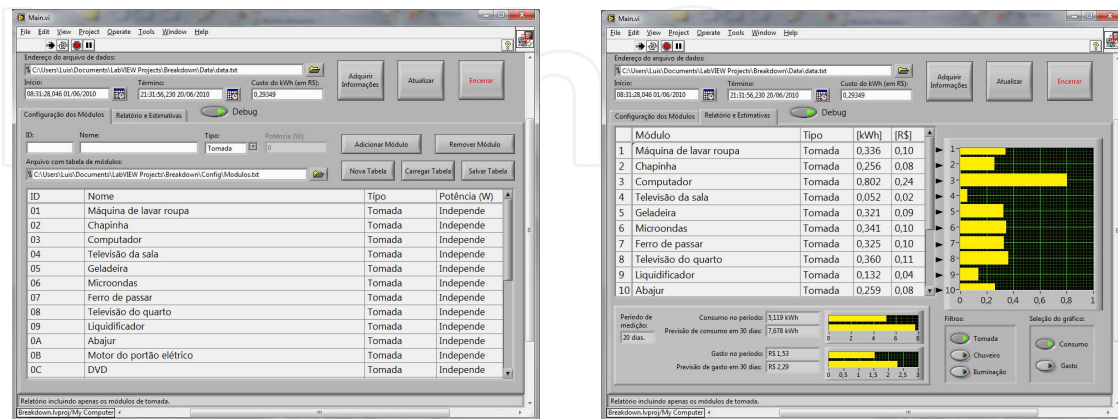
Main.vi

File Edit View Project Operate Tools Window Help

Endereço do arquivo de dados:
C:\Users\Luis\Documents\LabVIEW Projects\Breakdown\Data\data.txt

Início: 08:31:28,046 01/06/2010
Término: 21:31:56,230 20/06/2010
Custo do kWh (em R$): 0,29349

Adquirir Informações
Atualizar
Encerrar

Configuração dos Módulos
Relatório e Estimativas
Debug

ID:
Nome:
Tipo: Tomada
Potência (W): 0

Adicionar Módulo
Remover Módulo

Arquivo com tabela de módulos:
C:\Users\Luis\Documents\LabVIEW Projects\Breakdown\Config\Modulos.txt

Nova Tabela
Carregar Tabela
Salvar Tabela

| ID | Nome | Tipo | Potência (W) |
|---|---|---|---|
| 01 | Máquina de lavar roupa | Tomada | Independe |
| 02 | Chapinha | Tomada | Independe |
| 03 | Computador | Tomada | Independe |
| 04 | Televisão da sala | Tomada | Independe |
| 05 | Geladeira | Tomada | Independe |
| 06 | Microondas | Tomada | Independe |
| 07 | Ferro de passar | Tomada | Independe |
| 08 | Televisão do quarto | Tomada | Independe |
| 09 | Liquidificador | Tomada | Independe |
| 0A | Abajur | Tomada | Independe |
| 0B | Motor do portão elétrico | Tomada | Independe |
| 0C | DVD | Tomada | Independe |

Relatório incluindo apenas os módulos de tomada.
Breakdown.lvproj/My Computer

Main.vi

File Edit View Project Operate Tools Window Help

Endereço do arquivo de dados:
C:\Users\Luis\Documents\LabVIEW Projects\Breakdown\Data\data.txt

Início: 08:31:28,046 01/06/2010
Término: 21:31:56,230 20/06/2010
Custo do kWh (em R$): 0,29349

Adquirir Informações
Atualizar
Encerrar

Configuração dos Módulos
Relatório e Estimativas
Debug

| | Módulo | Tipo | [kWh] | [R$] |
|---|---|---|---|---|
| 1 | Máquina de lavar roupa | Tomada | 0,336 | 0,10 |
| 2 | Chapinha | Tomada | 0,256 | 0,08 |
| 3 | Computador | Tomada | 0,802 | 0,24 |
| 4 | Televisão da sala | Tomada | 0,052 | 0,02 |
| 5 | Geladeira | Tomada | 0,321 | 0,09 |
| 6 | Microondas | Tomada | 0,341 | 0,10 |
| 7 | Ferro de passar | Tomada | 0,325 | 0,10 |
| 8 | Televisão do quarto | Tomada | 0,360 | 0,11 |
| 9 | Liquidificador | Tomada | 0,132 | 0,04 |
| 10 | Abajur | Tomada | 0,259 | 0,08 |

1 2 3 4 5 6 7 8 9 10
0 0,2 0,4 0,6 0,8 1

Período de medição: 20 dias.

Consumo no período: 5,119 kWh
Previsão de consumo em 30 dias: 7,678 kWh
0 2 4 6 8

Gasto no período: R$ 1,53
Previsão de gasto em 30 dias: R$ 2,29
0 0,5 1 1,5 2 2,5 3

Filtros:
Tomada
Chuveiro
Iluminação

Seleção do gráfico:
Consumo
Gasto

Relatório incluindo apenas os módulos de tomada.
Breakdown.lvproj/My Computer